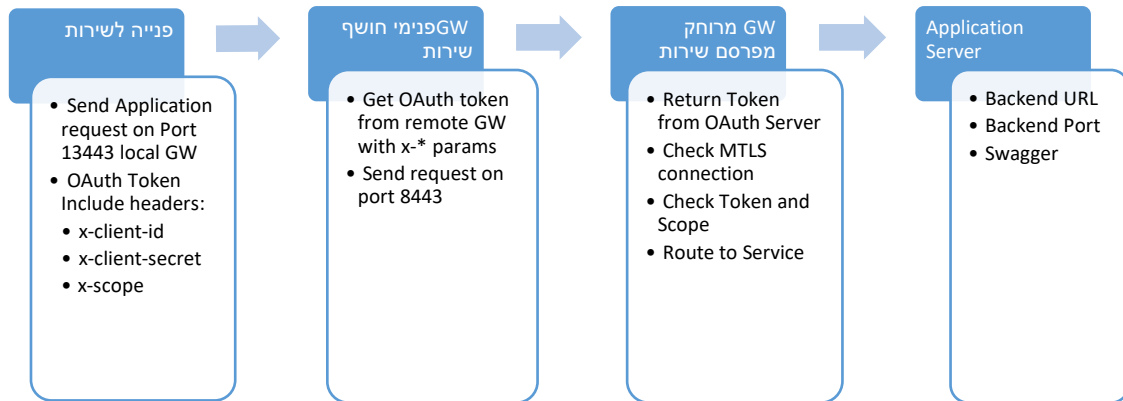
פנייה לשירות

- Send Application request on Port 13443 local GW
- OAuth Token Include headers:
  - x-client-id
  - x-client-secret
  - x-scope

GWפנימי חושף שירות

- Get OAuth token from remote GW with x-* params
- Send request on port 8443

GW מרוחק מפרסם שירות

- Return Token from OAuth Server
- Check MTLS connection
- Check Token and Scope
- Route to Service

Application Server

- Backend URL
- Backend Port
- Swagger